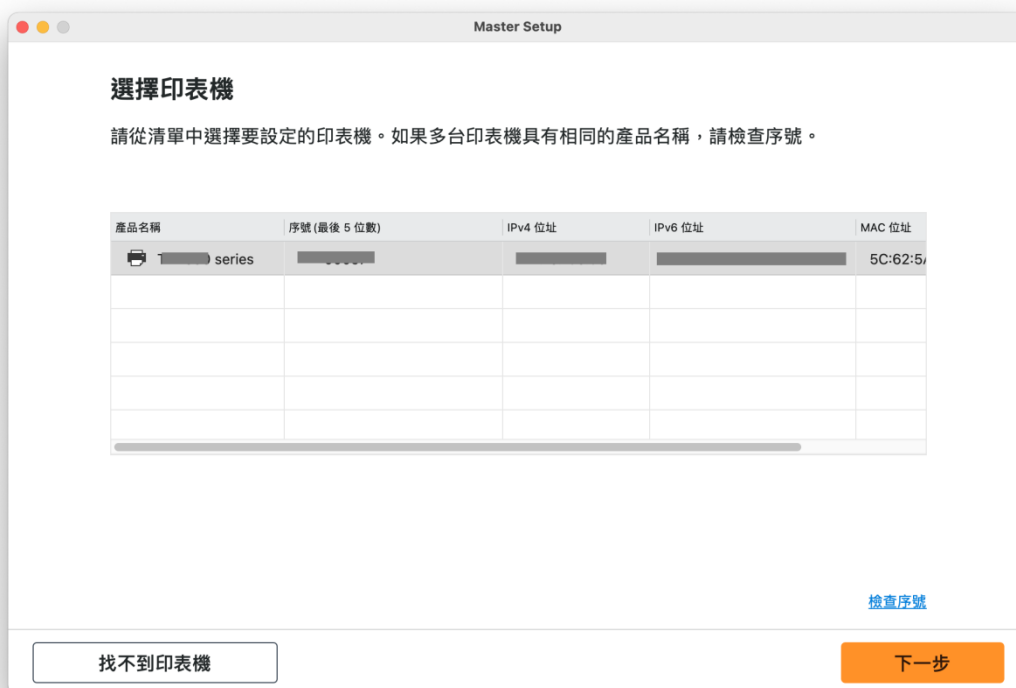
Master Setup

選擇印表機

請從清單中選擇要設定的印表機。如果多台印表機具有相同的產品名稱，請檢查序號。

| 產品名稱 | 序號 (最後 5 位數) | IPv4 位址 | IPv6 位址 | MAC 位址 |
|---|---|---|---|---|
| T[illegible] series | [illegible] | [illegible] | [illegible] | 5C:62:5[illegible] |

檢查序號

找不到印表機

下一步